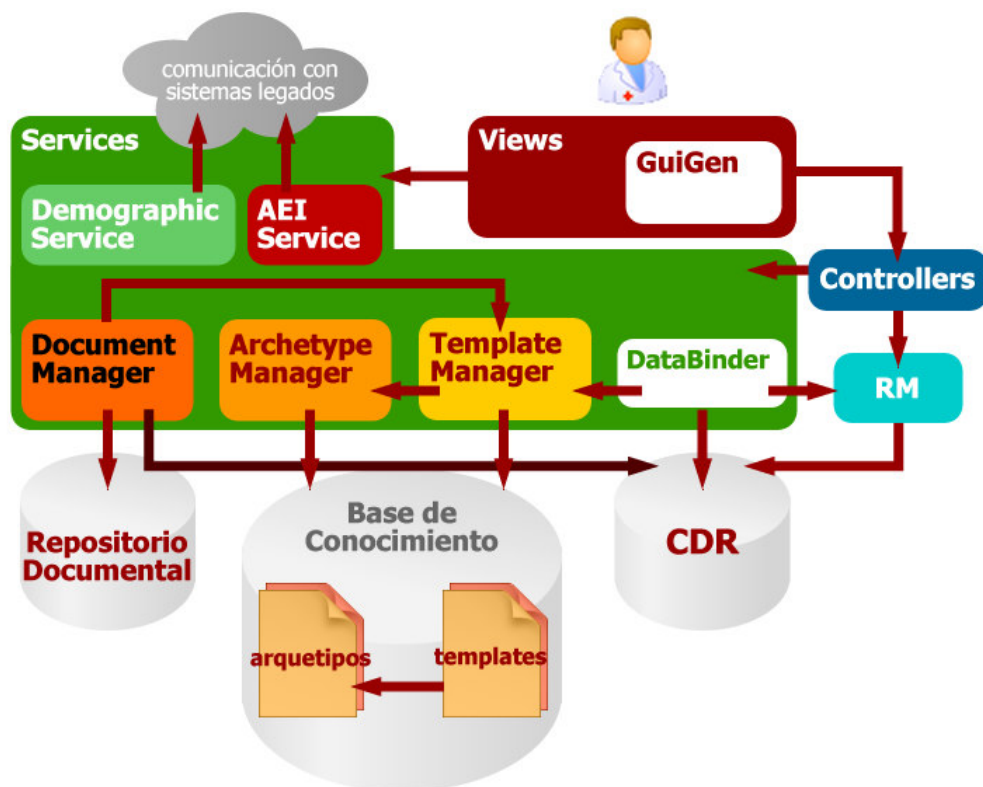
comunicación con sistemas legados

Services

Demographic Service

AEI Service

Views

GuiGen

Controllers

Document Manager

Archetype Manager

Template Manager

DataBinder

RM

Repositorio Documental

Base de Conocimiento

arquetipos

templates

CDR